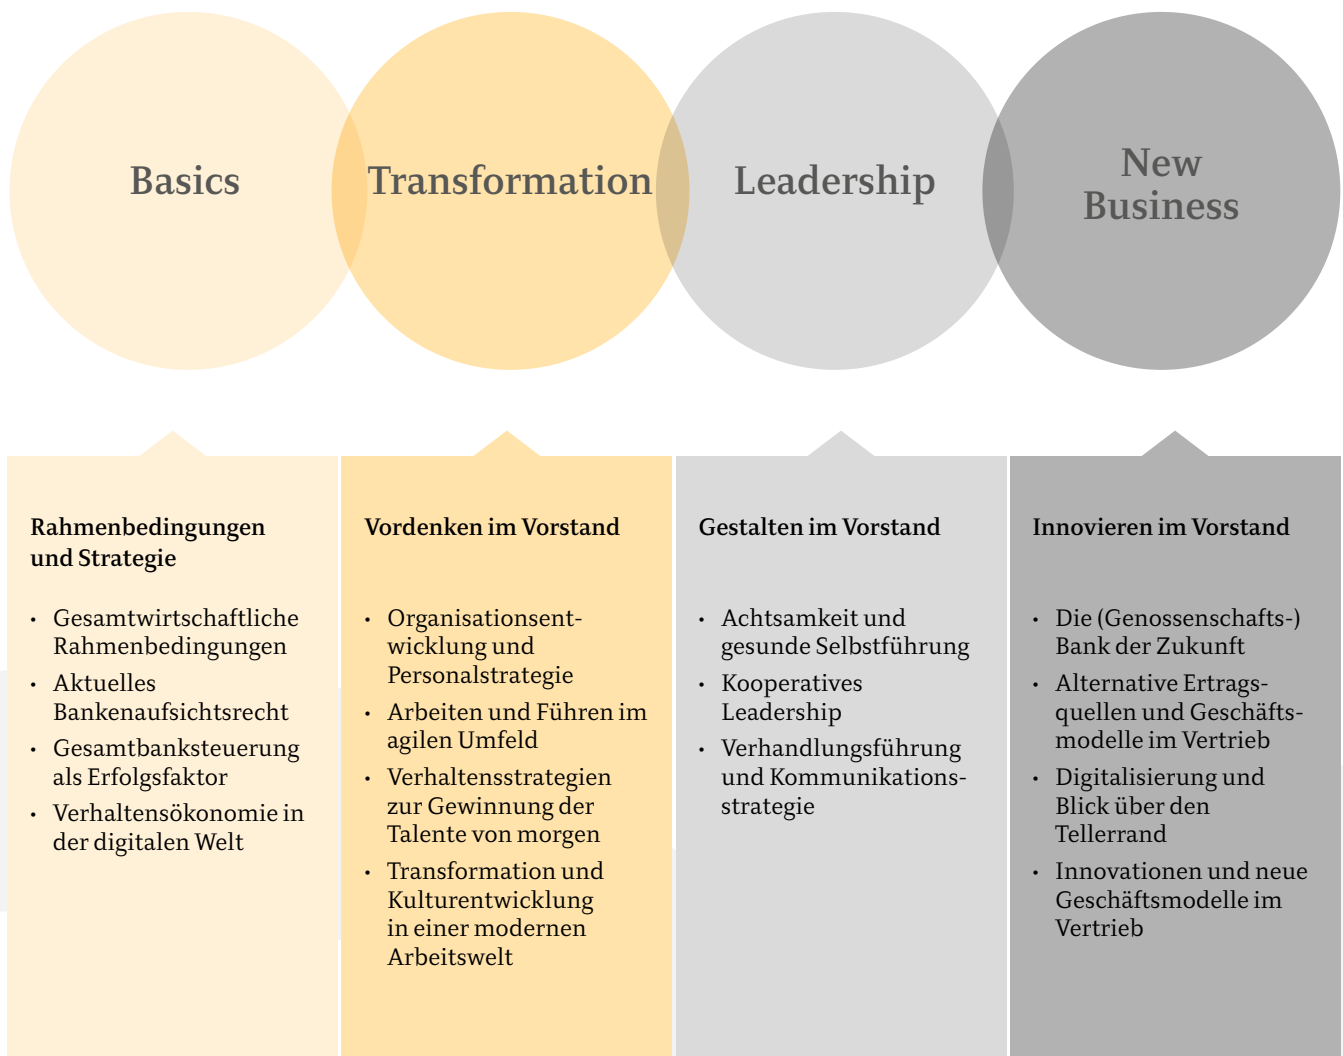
Basics

Transformation

Leadership

New Business

Rahmenbedingungen und Strategie

- Gesamtwirtschaftliche Rahmenbedingungen
- Aktuelles Bankenaufsichtsrecht
- Gesamtbanksteuerung als Erfolgsfaktor
- Verhaltensökonomie in der digitalen Welt

Vordenken im Vorstand

- Organisationsentwicklung und Personalstrategie
- Arbeiten und Führen im agilen Umfeld
- Verhaltensstrategien zur Gewinnung der Talente von morgen
- Transformation und Kulturentwicklung in einer modernen Arbeitswelt

Gestalten im Vorstand

- Achtsamkeit und gesunde Selbstführung
- Kooperatives Leadership
- Verhandlungsführung und Kommunikationsstrategie

Innovieren im Vorstand

- Die (Genossenschafts-) Bank der Zukunft
- Alternative Ertragsquellen und Geschäftsmodelle im Vertrieb
- Digitalisierung und Blick über den Tellerrand
- Innovationen und neue Geschäftsmodelle im Vertrieb